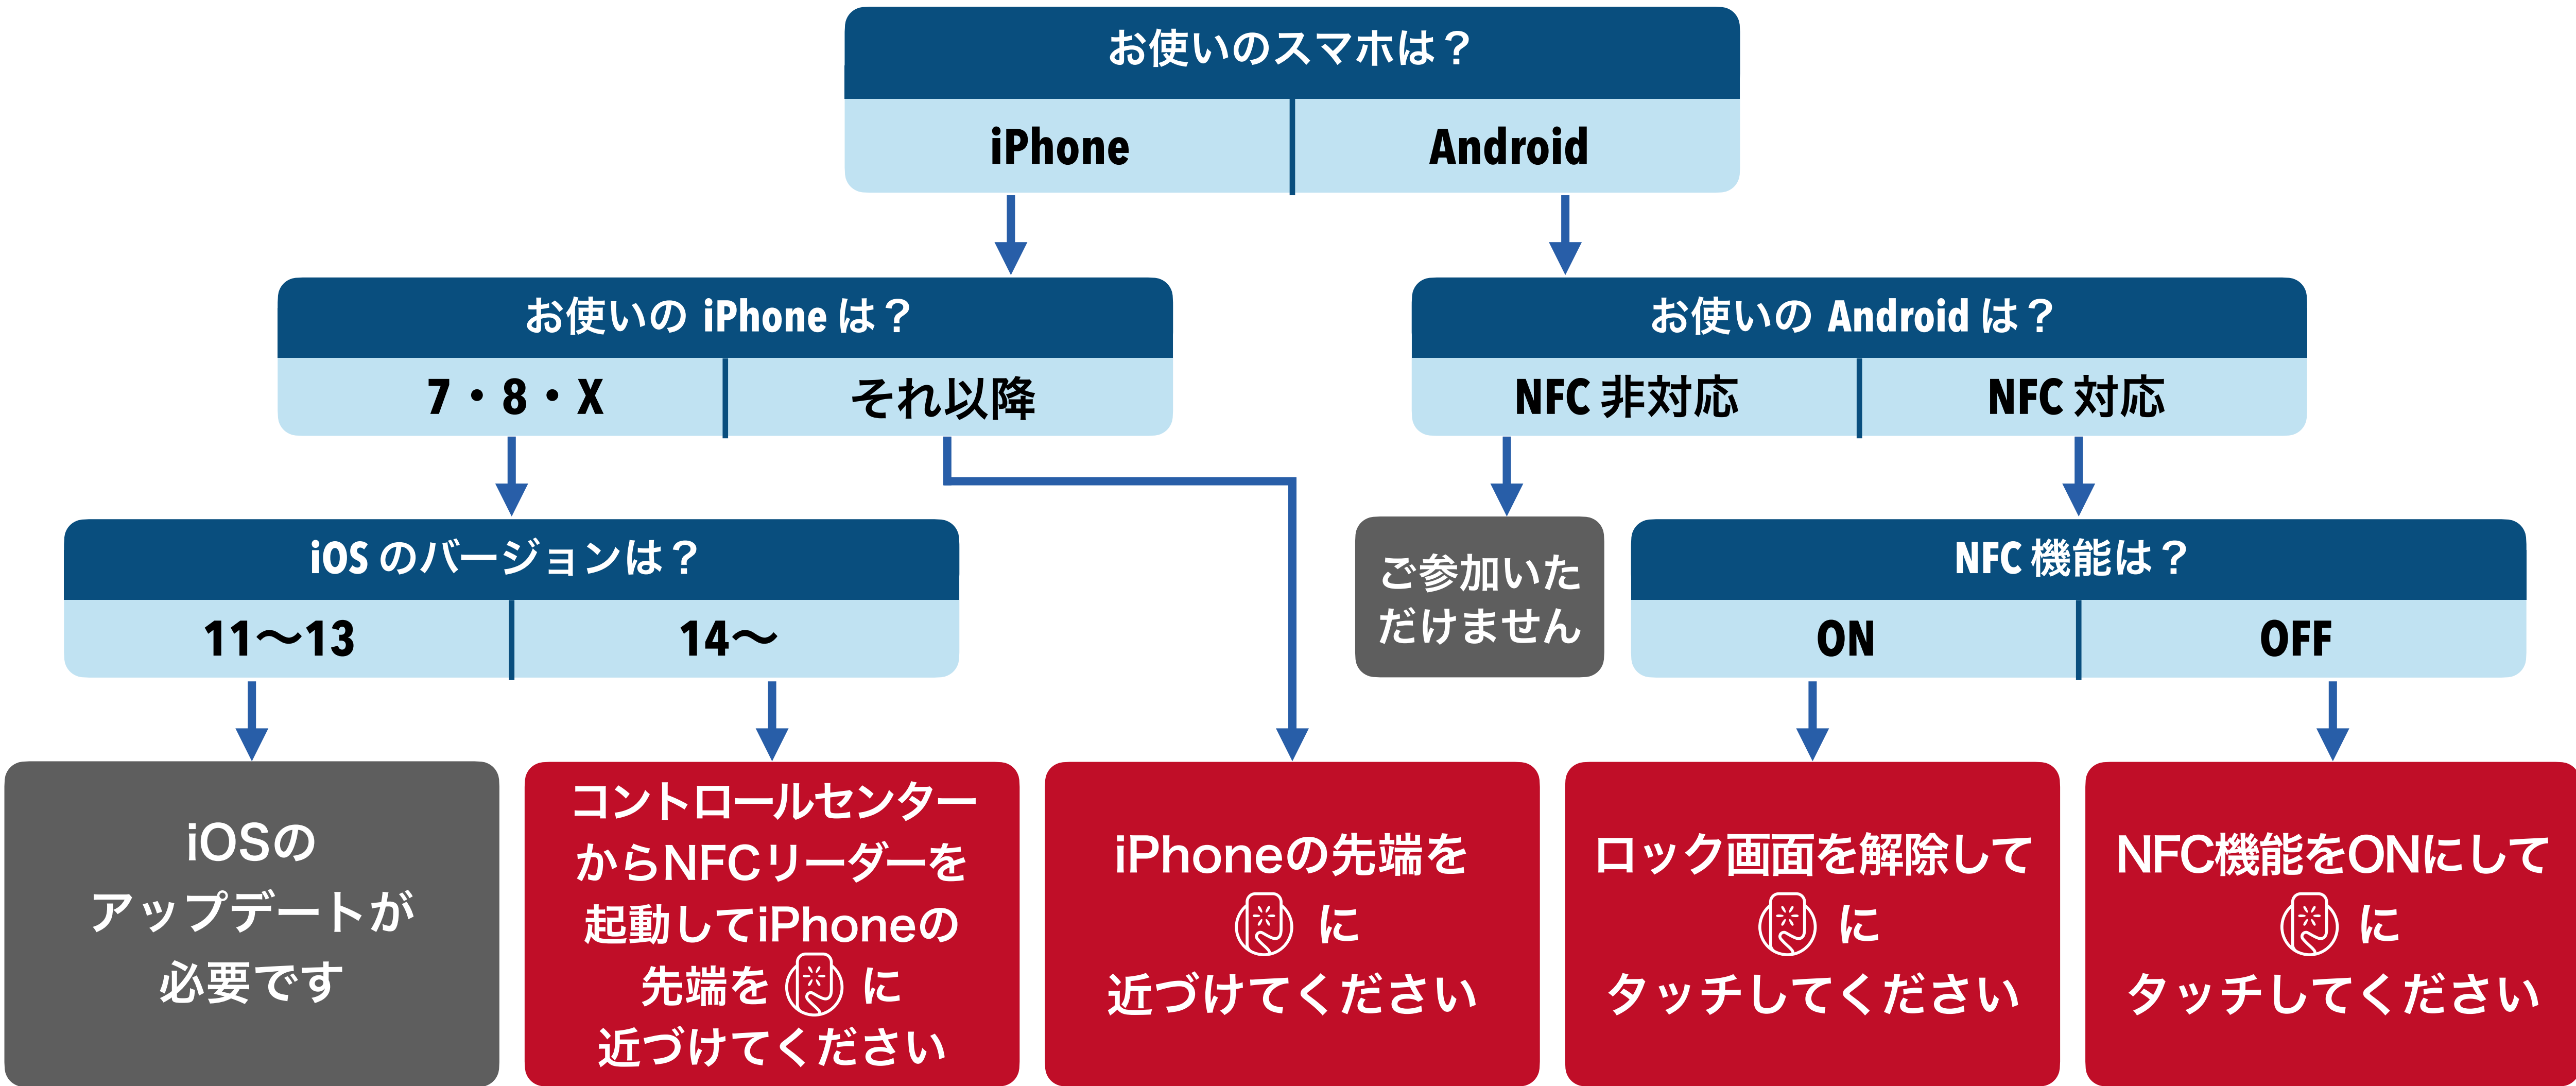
お使いのスマホは？

iPhone

Android

お使いの iPhone は？

7・8・X

それ以降

お使いの Android は？

NFC 非対応

NFC 対応

iOS のバージョンは？

11〜13

14〜

ご参加いただけません

NFC 機能は？

ON

OFF

iOSのアップデートが必要です

コントロールセンターからNFCリーダーを起動してiPhoneの先端を に近づけてください

iPhoneの先端を に近づけてください

ロック画面を解除して に タッチしてください

NFC機能をONにして に タッチしてください